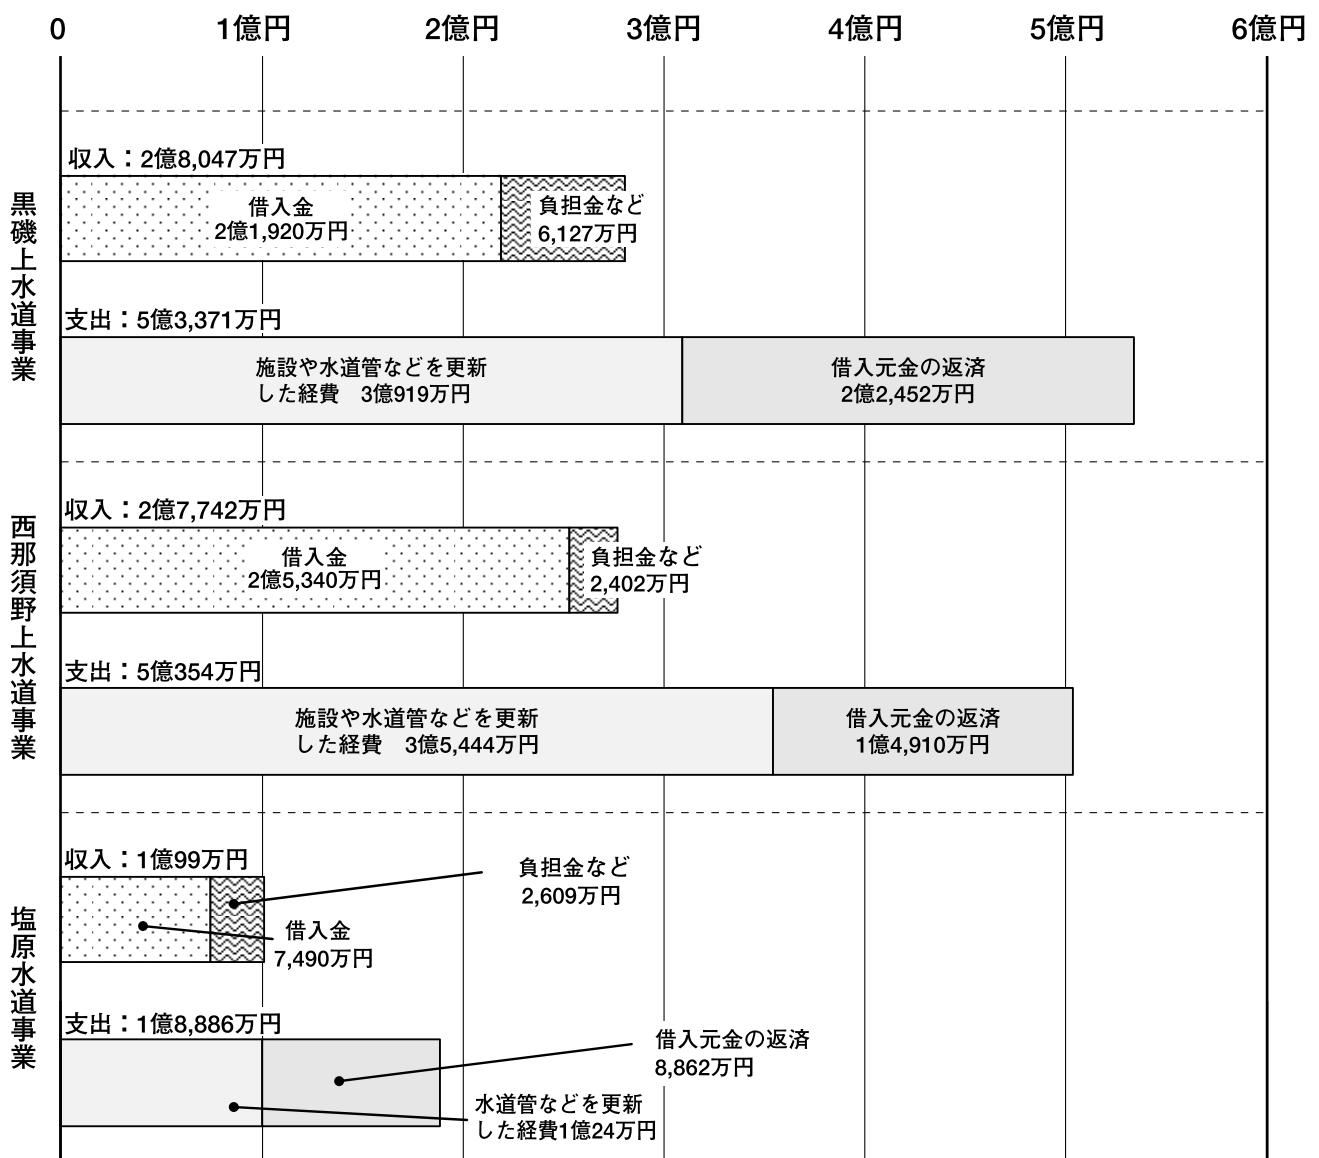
0　1億円　2億円　3億円　4億円　5億円　6億円

黒磯上水道事業

収入：2億8,047万円

借入金
2億1,920万円

負担金など
6,127万円

支出：5億3,371万円

施設や水道管などを更新した経費　3億919万円

借入元金の返済
2億2,452万円

西那須野上水道事業

収入：2億7,742万円

借入金
2億5,340万円

負担金など
2,402万円

支出：5億354万円

施設や水道管などを更新した経費　3億5,444万円

借入元金の返済
1億4,910万円

塩原水道事業

収入：1億99万円

負担金など
2,609万円

借入金
7,490万円

支出：1億8,886万円

借入元金の返済
8,862万円

水道管などを更新した経費1億24万円